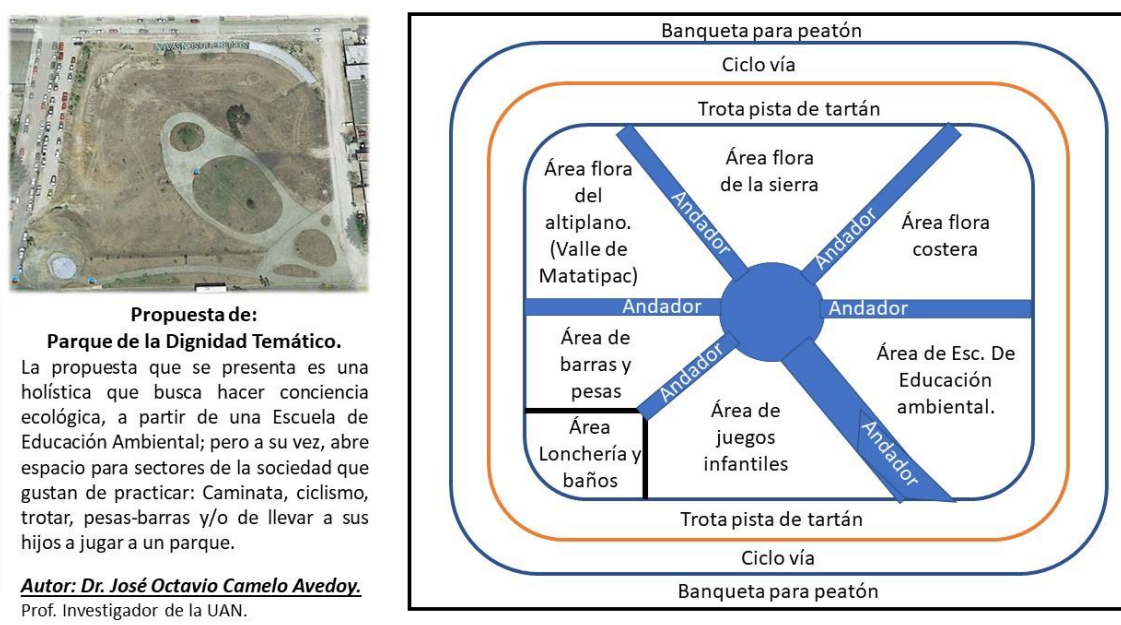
Propuesta de:
Parque de la Dignidad Temático.

La propuesta que se presenta es una holística que busca hacer conciencia ecológica, a partir de una Escuela de Educación Ambiental; pero a su vez, abre espacio para sectores de la sociedad que gustan de practicar: Caminata, ciclismo, trotar, pesas-barras y/o de llevar a sus hijos a jugar a un parque.

Autor: Dr. José Octavio Camelo Avedoy.
Prof. Investigador de la UAN.

Banqueta para peatón
Ciclo vía
Trota pista de tartán
Área flora del altiplano. (Valle de Matatipac)
Área flora de la sierra
Área flora costera
Andador
Andador
Andador
Andador
Andador
Andador
Área de barras y pesas
Área de Esc. De Educación ambiental.
Área Lonchería y baños
Área de juegos infantiles
Trota pista de tartán
Ciclo vía
Banqueta para peatón